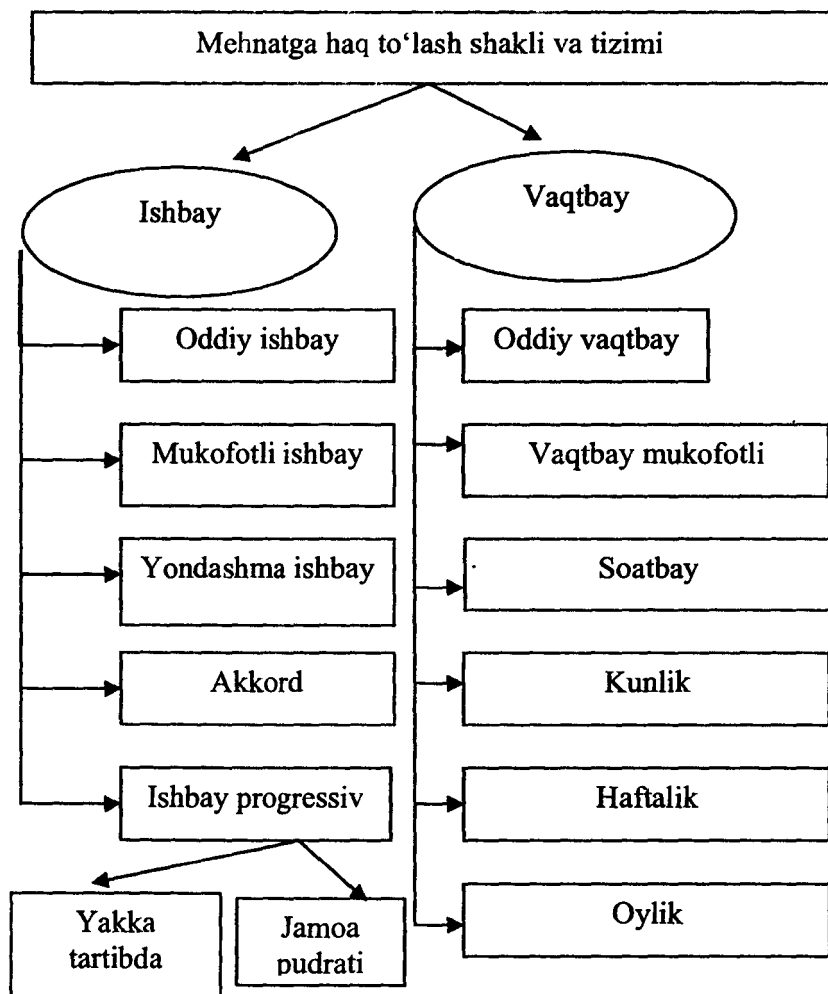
Mehnatga haq to‘lash shakli va tizimi

Ishbay

Oddiy ishbay

Mukofotli ishbay

Yondashma ishbay

Akkord

Ishbay progressiv

Yakka tartibda

Jamoa pudrati

Vaqtbay

Oddiy vaqtbay

Vaqtbay mukofotli

Soatbay

Kunlik

Haftalik

Oylik